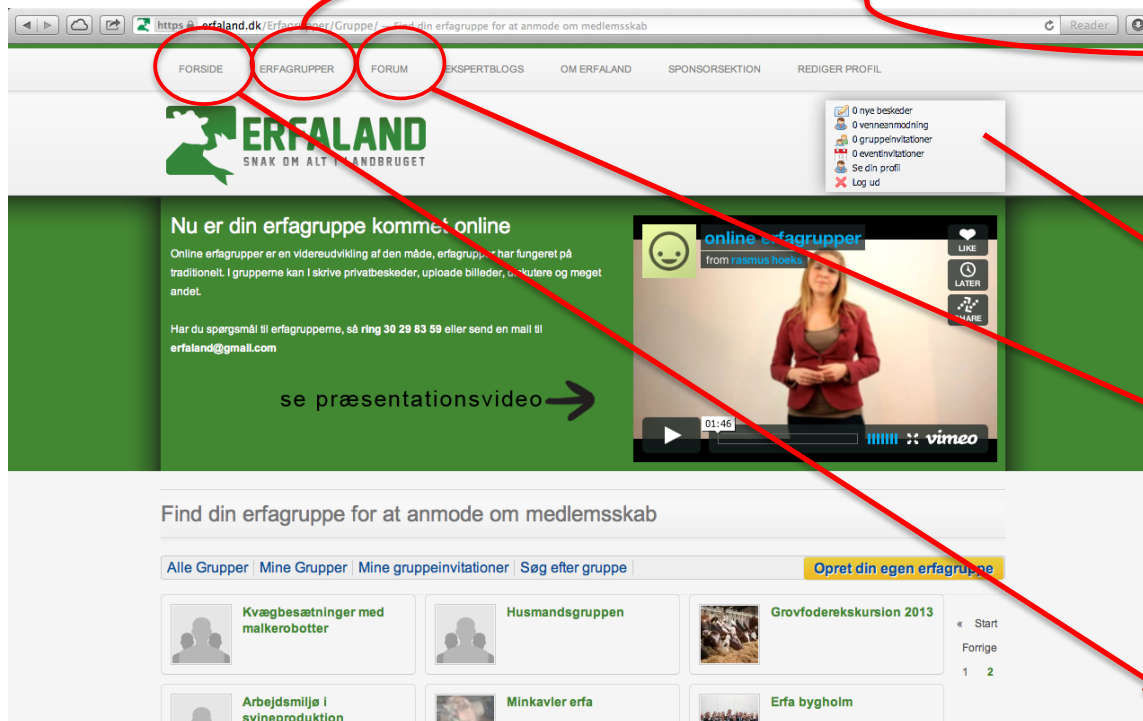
https erfaland.dk/Erfagrupper/Gruppe/ — Find din erfagruppe for at anmode om medlemsskab

Reader

FORSIDE ERFAGRUPPER FORUM EKSPERTBLOGS OM ERFALAND SPONSORSEKTION REDIGER PROFIL

ERFALAND
SNAK OM ALT I LANDBRUGET

0 nye beskeder
0 venneanmodning
0 gruppeinvitationer
0 eventinvitationer
Se din profil
Log ud

Nu er din erfagruppe kommet online

Online erfagrupper er en videreudvikling af den måde, erfagrupper har fungeret på traditionelt. I grupperne kan I skrive privatbeskeder, uploade billeder, diskutere og meget andet.

Har du spørgsmål til erfagrupperne, så ring 30 29 83 59 eller send en mail til erfaland@gmail.com

se præsentationsvideo

online erfagrupper
from rasmus hoeks
LIKE
LATER
SHARE
01:46
vimeo

Find din erfagruppe for at anmode om medlemsskab

Alle Grupper | Mine Grupper | Mine gruppeinvitationer | Søg efter gruppe

Opret din egen erfagruppe

Kvægbesætninger med malkerobotter

Husmandsgruppen

Grovfoderekskursion 2013

« Start
Forrige
1 2

Arbejdsmiljø i svineproduktion

Minkavler erfa

Erfa bygholm